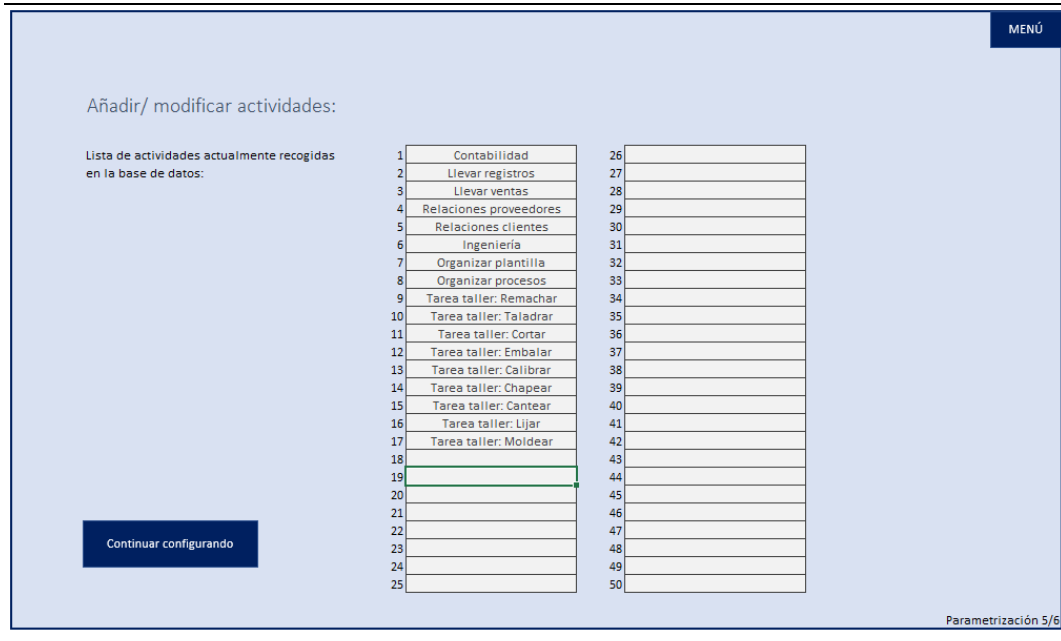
MENÚ

Añadir/ modificar actividades:

Lista de actividades actualmente recogidas en la base de datos:

| | |
|---|---|
| 1 | Contabilidad |
| 2 | Llevar registros |
| 3 | Llevar ventas |
| 4 | Relaciones proveedores |
| 5 | Relaciones clientes |
| 6 | Ingeniería |
| 7 | Organizar plantilla |
| 8 | Organizar procesos |
| 9 | Tarea taller: Remachar |
| 10 | Tarea taller: Taladrar |
| 11 | Tarea taller: Cortar |
| 12 | Tarea taller: Embalar |
| 13 | Tarea taller: Calibrar |
| 14 | Tarea taller: Chapear |
| 15 | Tarea taller: Cantear |
| 16 | Tarea taller: Lijar |
| 17 | Tarea taller: Moldear |
| 18 | |
| 19 | |
| 20 | |
| 21 | |
| 22 | |
| 23 | |
| 24 | |
| 25 | |

| | |
|---|---|
| 26 | |
| 27 | |
| 28 | |
| 29 | |
| 30 | |
| 31 | |
| 32 | |
| 33 | |
| 34 | |
| 35 | |
| 36 | |
| 37 | |
| 38 | |
| 39 | |
| 40 | |
| 41 | |
| 42 | |
| 43 | |
| 44 | |
| 45 | |
| 46 | |
| 47 | |
| 48 | |
| 49 | |
| 50 | |

Continuar configurando

Parametrización 5/6